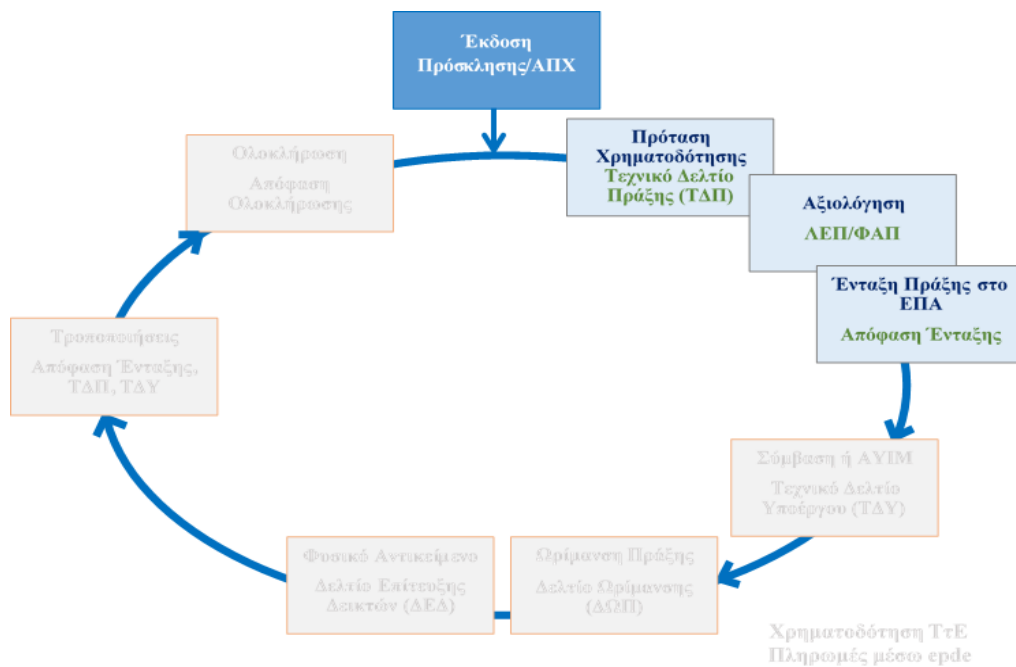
Έκδοση Πρόσκλησης/ΑΠΧ

Πρόταση Χρηματοδότησης
Τεχνικό Δελτίο Πράξης (ΤΔΠ)

Αξιολόγηση
ΛΕΠ/ΦΑΠ

Ένταξη Πράξης στο ΕΠΑ
Απόφαση Ένταξης

Σύμβαση ή ΑΥΙΜ
Τεχνικό Δελτίο Υποέργου (ΤΔΥ)

Ωρίμανση Πράξης
Δελτίο Ωρίμανσης (ΔΩΠ)

Φυσικό Αντικείμενο
Δελτίο Επίτευξης Δεικτών (ΔΕΔ)

Τροποποιήσεις
Απόφαση Ένταξης, ΤΔΠ, ΤΔΥ

Ολοκλήρωση
Απόφαση Ολοκλήρωσης

Χρηματοδότηση ΤτΕ
Πληρωμές μέσω epde